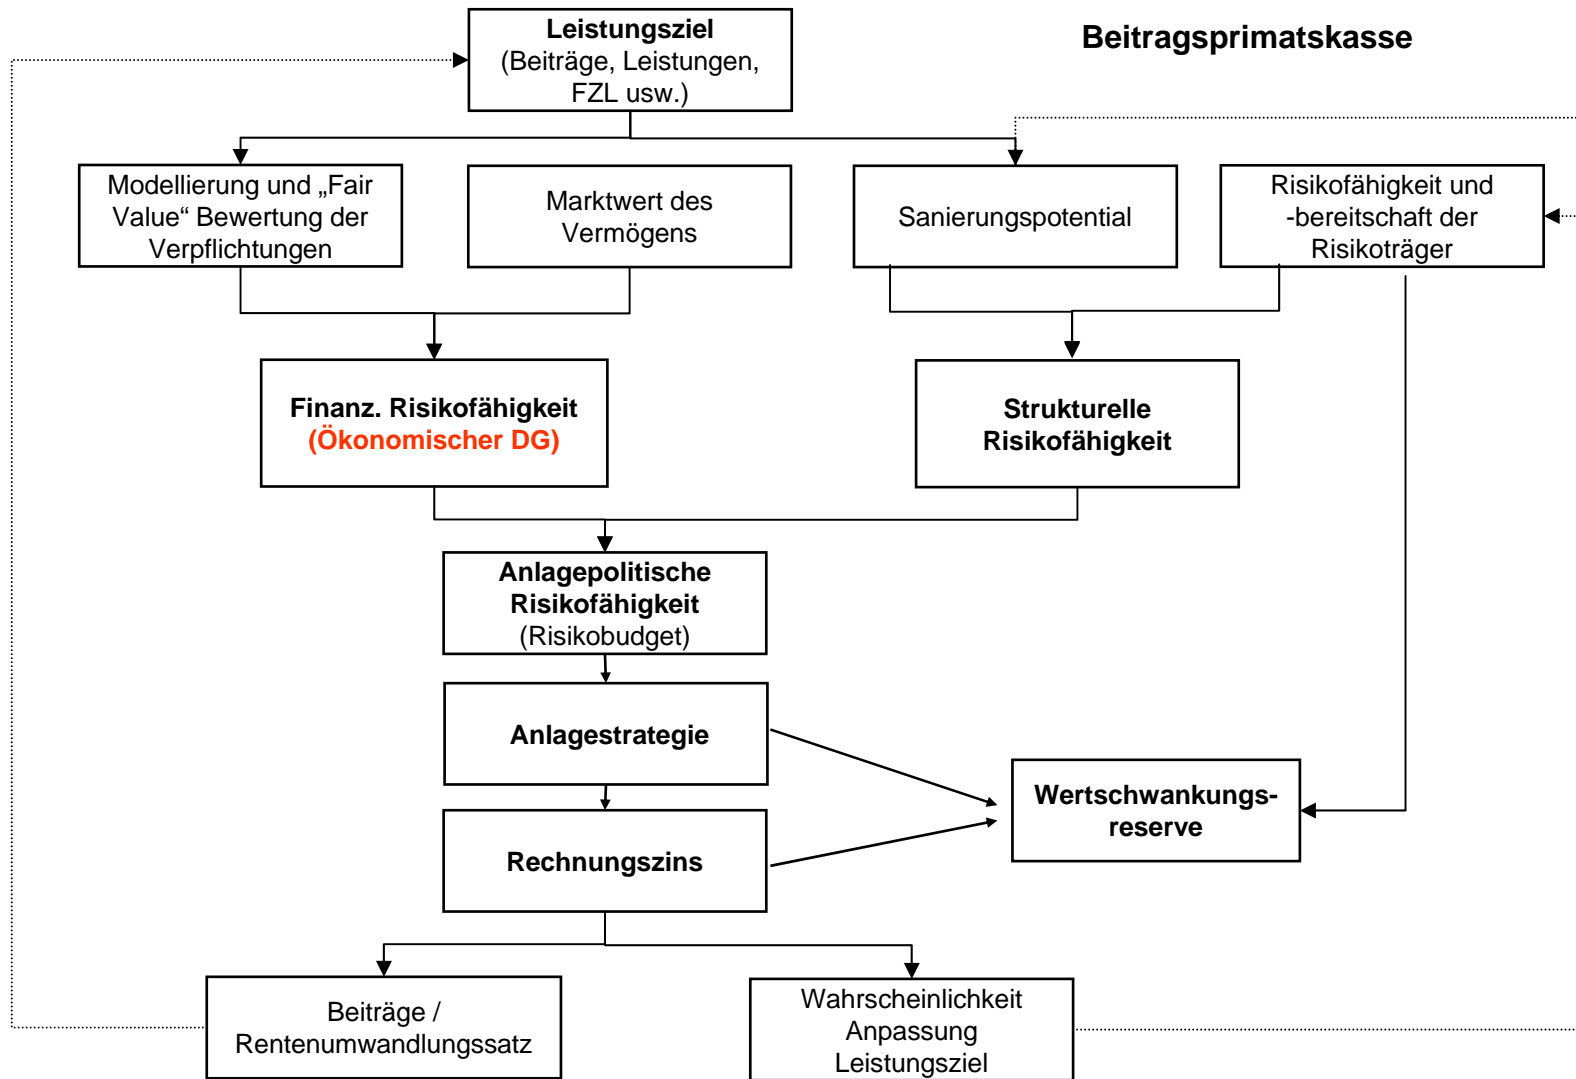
Beitragsprimatskasse

Leistungsziel
(Beiträge, Leistungen, FZL usw.)

Modellierung und „Fair Value“ Bewertung der Verpflichtungen

Marktwert des Vermögens

Sanierungspotential

Risikofähigkeit und -bereitschaft der Risikoträger

Finanz. Risikofähigkeit
(Ökonomischer DG)

Strukturelle Risikofähigkeit

Anlagepolitische Risikofähigkeit
(Risikobudget)

Anlagestrategie

Rechnungszins

Wertschwankungsreserve

Beiträge / Rentenumwandlungssatz

Wahrscheinlichkeit Anpassung Leistungsziel